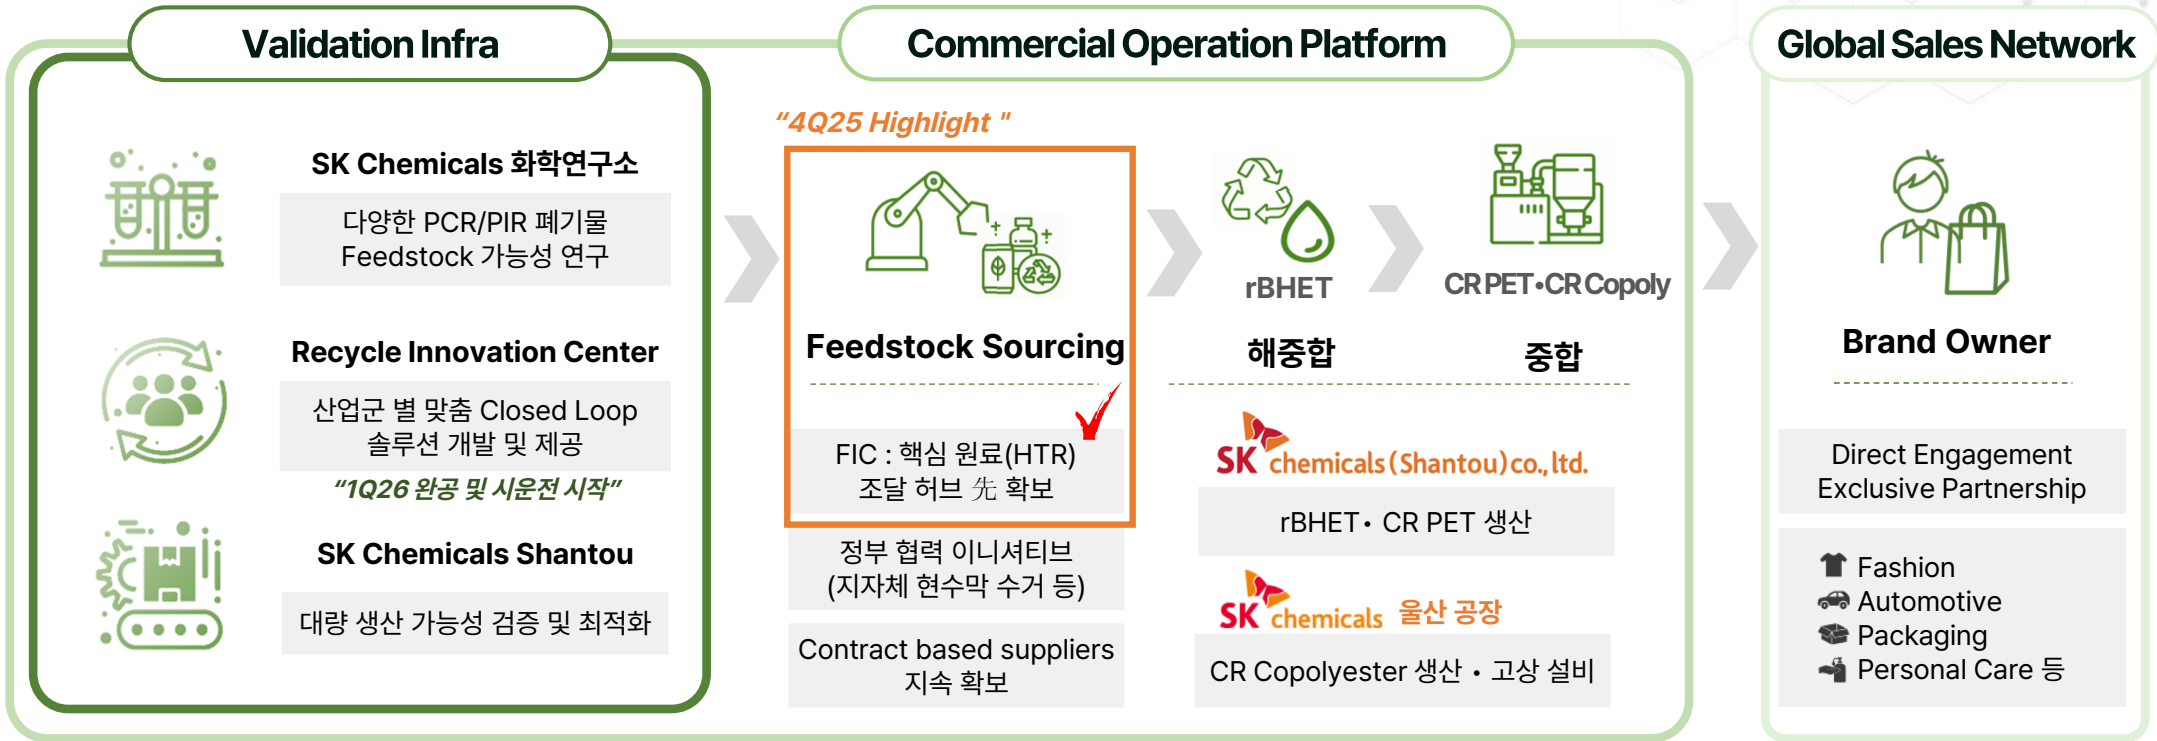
Validation Infra

SK Chemicals 화학연구소

다양한 PCR/PIR 폐기물 Feedstock 가능성 연구

Recycle Innovation Center

산업군 별 맞춤 Closed Loop 솔루션 개발 및 제공

"1Q26 완공 및 시운전 시작"

SK Chemicals Shantou

대량 생산 가능성 검증 및 최적화

Commercial Operation Platform

"4Q25 Highlight "

Feedstock Sourcing

FIC : 핵심 원료(HTR) 조달 허브 先 확보

정부 협력 이니셔티브 (지자체 현수막 수거 등)

Contract based suppliers 지속 확보

rBHET

해중합

CR PET·CR Copoly

중합

SK chemicals (Shantou) co., ltd.

rBHET· CR PET 생산

SK chemicals 울산 공장

CR Copolyester 생산 · 고상 설비

Global Sales Network

Brand Owner

Direct Engagement Exclusive Partnership

Fashion
Automotive
Packaging
Personal Care 등